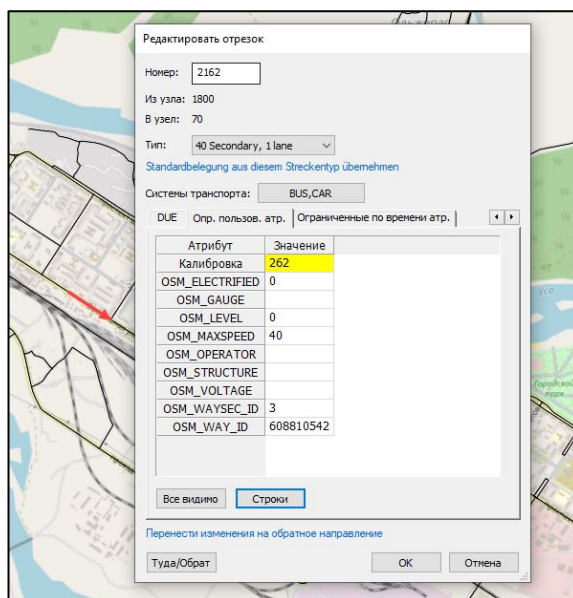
Редактировать отрезок

Номер: 2162

Из узла: 1800

В узел: 70

Тип: 40 Secondary, 1 lane

Standardbelegung aus diesem Streckentyp übernehmen

Системы транспорта: BUS,CAR

DUE | Опр. пользов. атр. | Ограниченные по времени атр.

| Атрибут | Значение |
|---|---|
| Калибровка | 262 |
| OSM_ELECTRIFIED | 0 |
| OSM_GAUGE | |
| OSM_LEVEL | 0 |
| OSM_MAXSPEED | 40 |
| OSM_OPERATOR | |
| OSM_STRUCTURE | |
| OSM_VOLTAGE | |
| OSM_WAYSEC_ID | 3 |
| OSM_WAY_ID | 608810542 |

Все видимо | Строки

Перенести изменения на обратное направление

Туда/Обрат | OK | Отмена